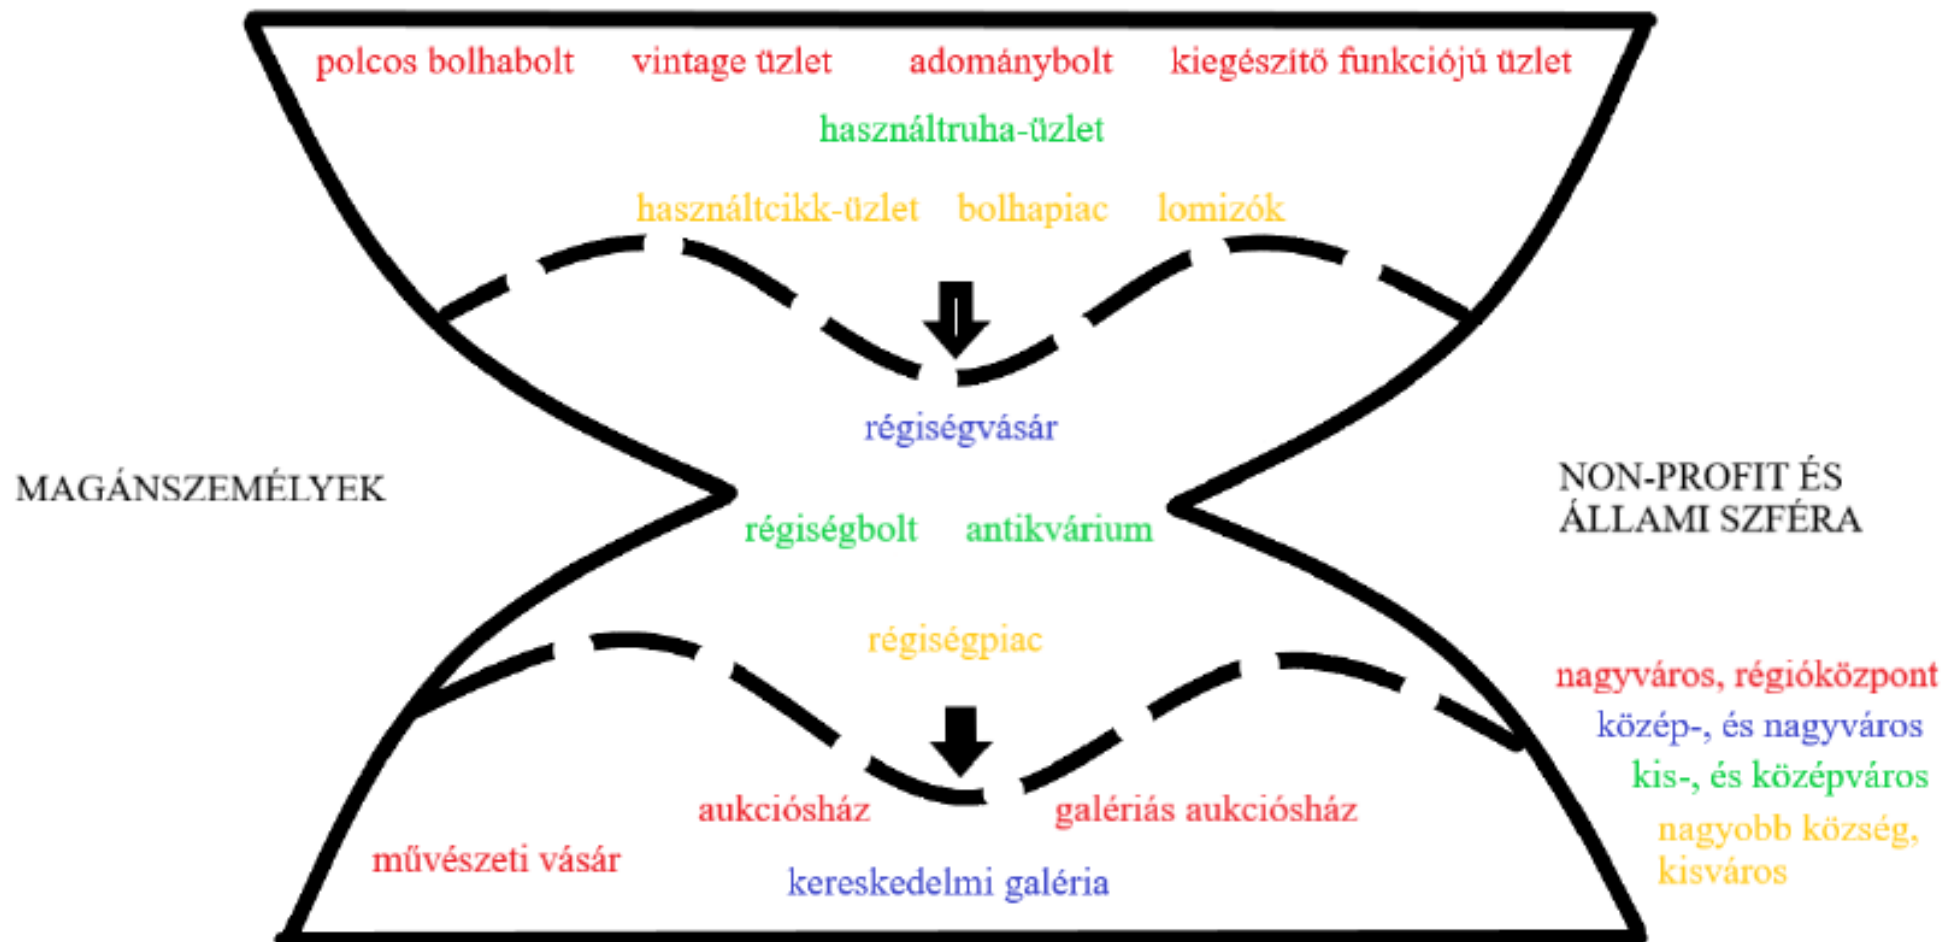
polcos bolhabolt vintage üzlet adománybolt kiegészítő funkciójú üzlet

használtruha-üzlet

használtcikk-üzlet bolhapiac lomizók

régiségvásár

MAGÁNSZEMÉLYEK

régiségbolt antikvárium

NON-PROFIT ÉS ÁLLAMI SZFÉRA

régiségpiac

nagyváros, régióközpont
közép-, és nagyváros
kis-, és középváros
nagyobb község, kisváros

aukciósház galériás aukciósház

művészeti vásár

kereskedelmi galéria